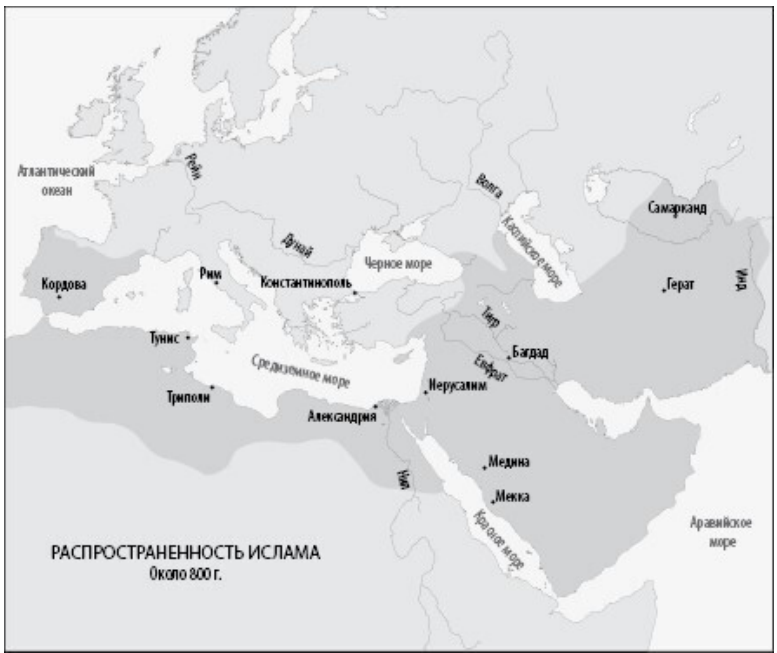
Атлантический океан

Рейн

Волга

Самарканд

Дунай

Каспийское море

Черное море

Кордова

Рим

Константинополь

Герат

Инд

Тигр

Тунис

Багдад

Средиземное море

Евфрат

Триполи

Иерусалим

Александрия

Нил

Медина

Мекка

Красное море

Аравийское море

РАСПРОСТРАНЕННОСТЬ ИСЛАМА
Около 800 г.